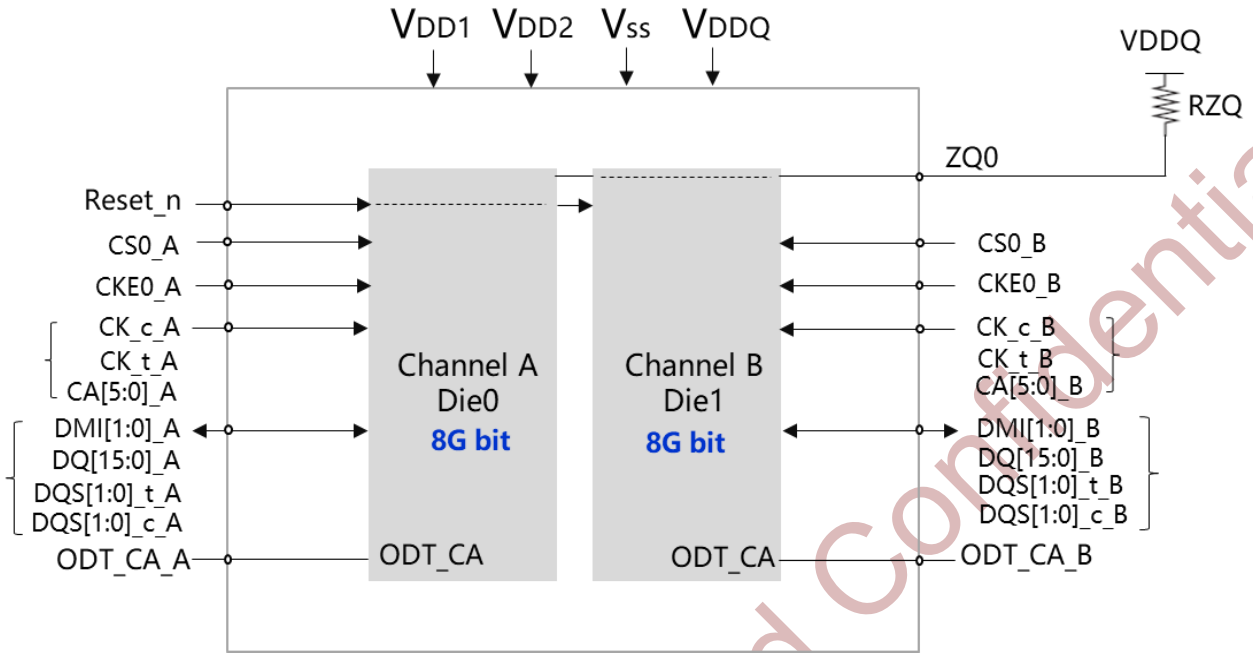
VDD1 VDD2 VSS VDDQ

VDDQ

RZQ

ZQ0

Reset_n

CS0_A

CKE0_A

CK_c_A

CK_t_A

CA[5:0]_A

DMI[1:0]_A

DQ[15:0]_A

DQS[1:0]_t_A

DQS[1:0]_c_A

ODT_CA_A

Channel A
Die0
8G bit

ODT_CA

Channel B
Die1
8G bit

ODT_CA

CS0_B

CKE0_B

CK_c_B

CK_t_B

CA[5:0]_B

DMI[1:0]_B

DQ[15:0]_B

DQS[1:0]_t_B

DQS[1:0]_c_B

ODT_CA_B

d Confidenti